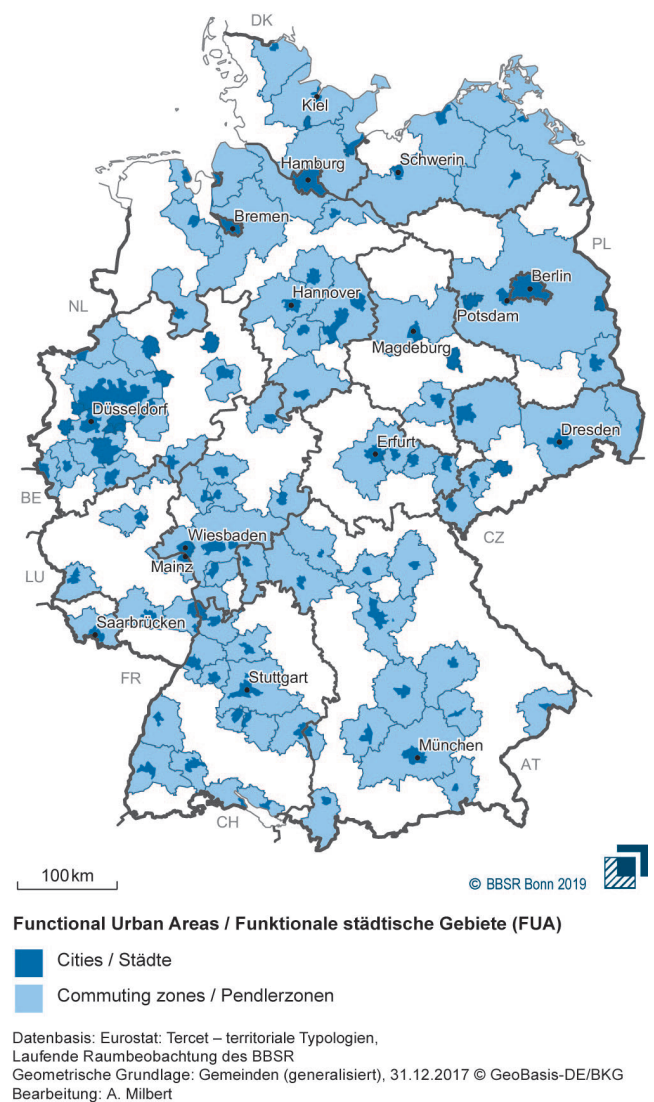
DK
Kiel
Hamburg
Schwerin
Bremen
PL
Berlin
NL
Hannover
Potsdam
Magdeburg
Düsseldorf
Dresden
Erfurt
BE
CZ
Wiesbaden
LU
Mainz
Saarbrücken
Stuttgart
FR
München
AT
CH

100 km
© BBSR Bonn 2019

Functional Urban Areas / Funktionale städtische Gebiete (FUA)

Cities / Städte

Commuting zones / Pendlerzonen

Datenbasis: Eurostat: Tercet – territoriale Typologien, Laufende Raumbeobachtung des BBSR
Geometrische Grundlage: Gemeinden (generalisiert), 31.12.2017 © GeoBasis-DE/BKG
Bearbeitung: A. Milbert